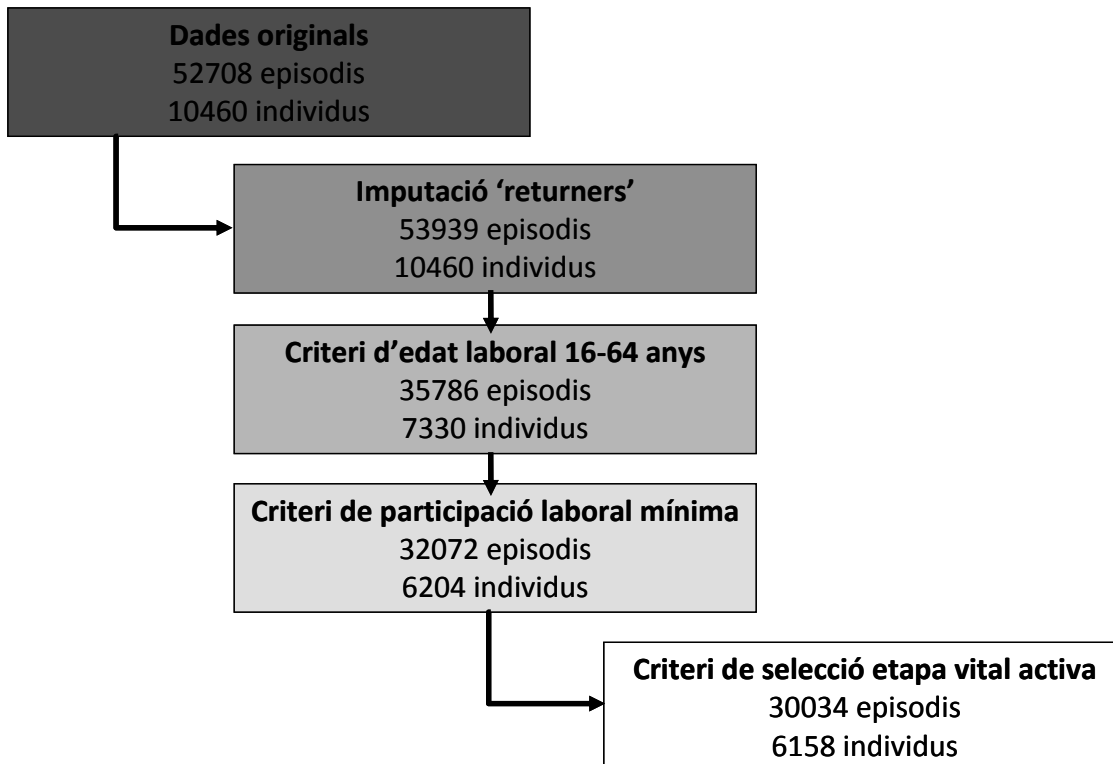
**Dades originals**
52708 episodis
10460 individus

**Imputació 'returners'**
53939 episodis
10460 individus

**Criteri d'edat laboral 16-64 anys**
35786 episodis
7330 individus

**Criteri de participació laboral mínima**
32072 episodis
6204 individus

**Criteri de selecció etapa vital activa**
30034 episodis
6158 individus